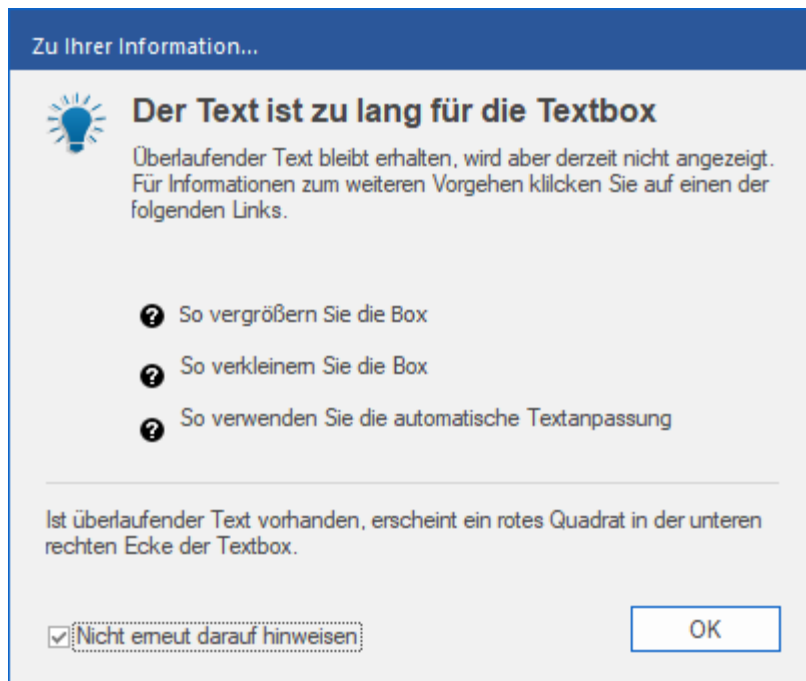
Zu Ihrer Information...

Der Text ist zu lang für die Textbox

Überlaufender Text bleibt erhalten, wird aber derzeit nicht angezeigt. Für Informationen zum weiteren Vorgehen klilcken Sie auf einen der folgenden Links.

So vergrößern Sie die Box

So verkleinern Sie die Box

So verwenden Sie die automatische Textanpassung

Ist überlaufender Text vorhanden, erscheint ein rotes Quadrat in der unteren rechten Ecke der Textbox.

Nicht erneut darauf hinweisen

OK